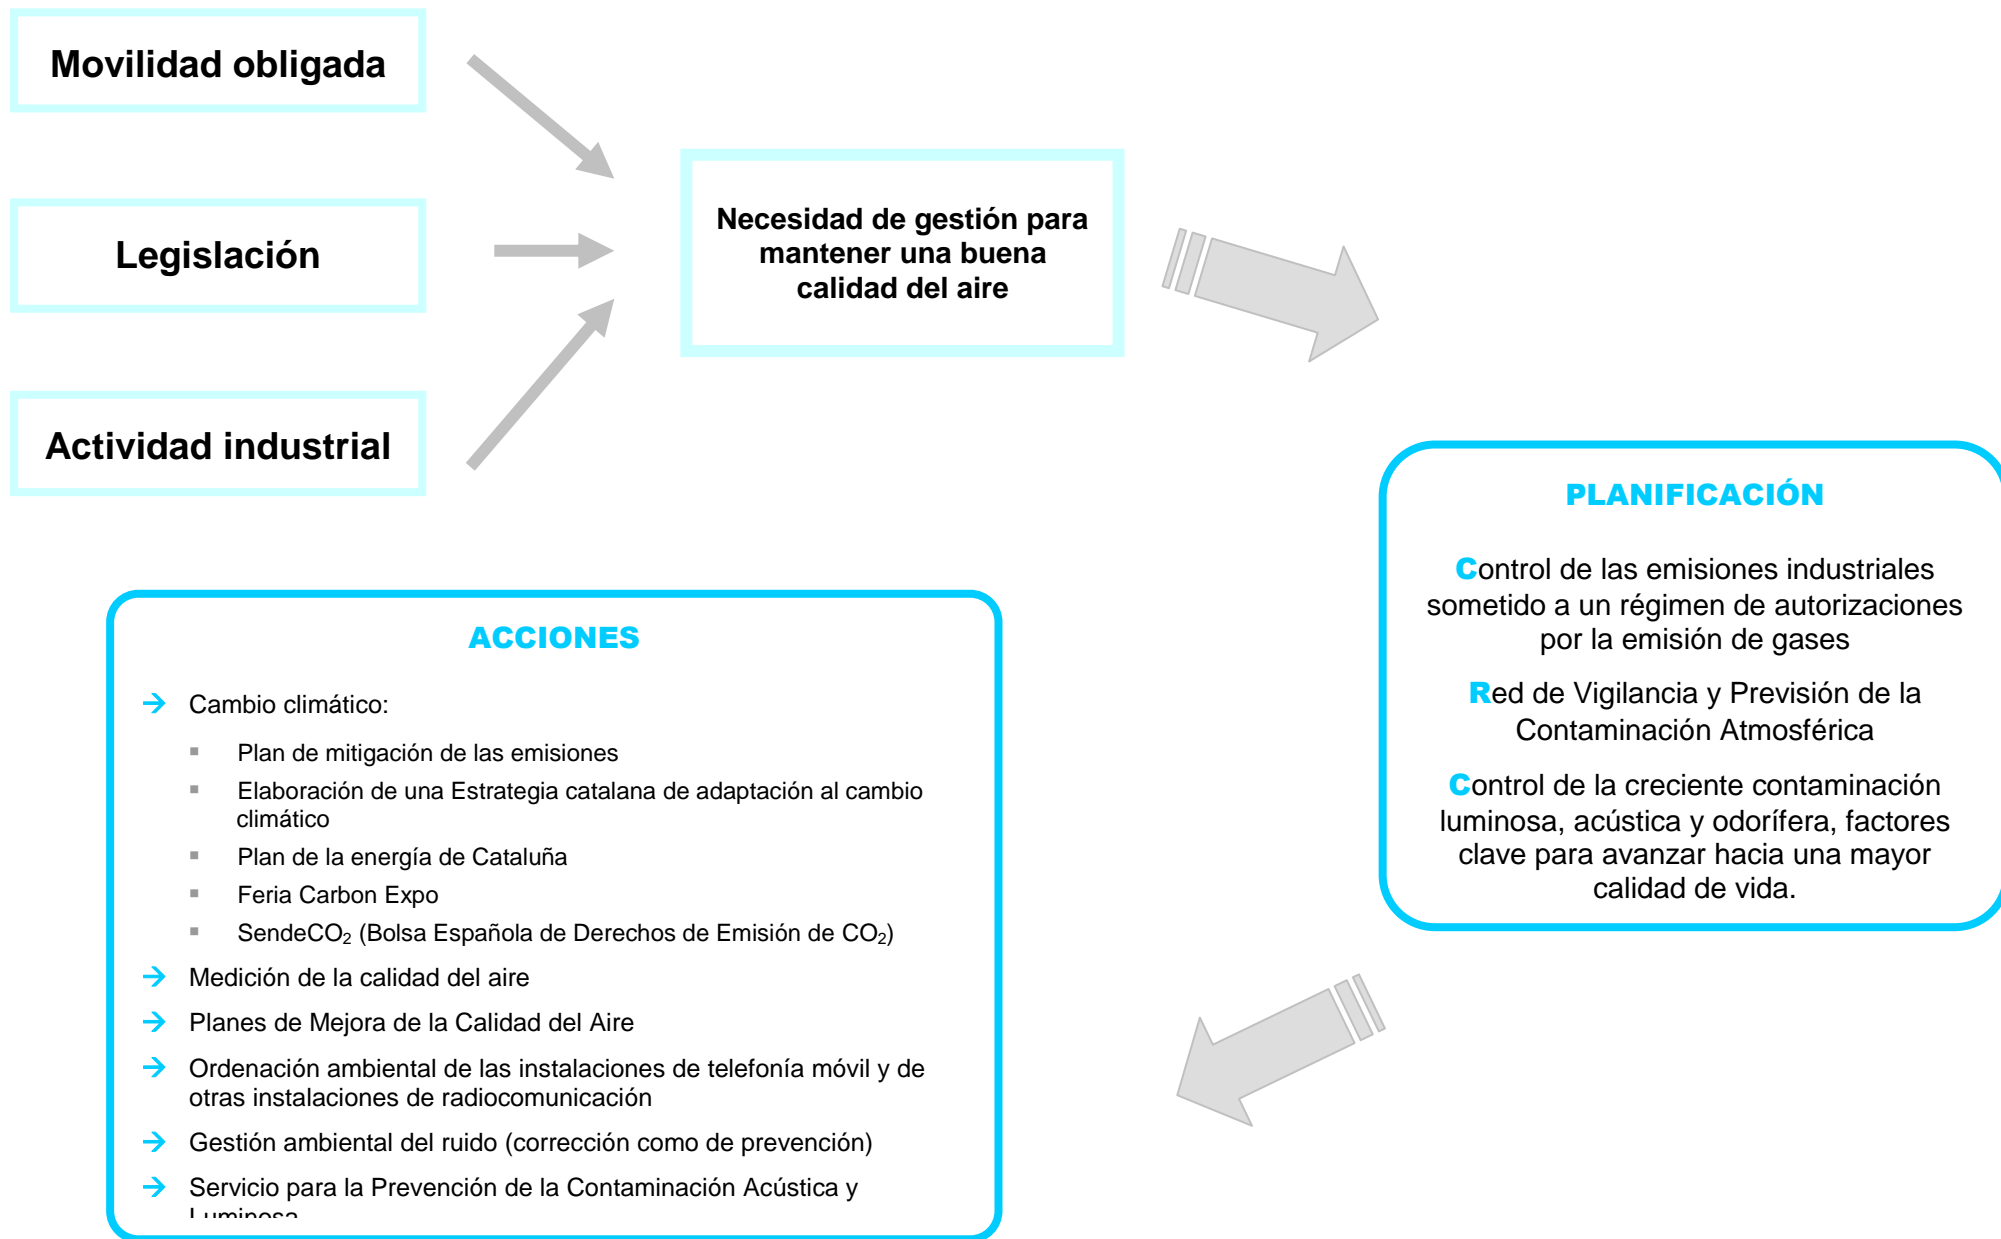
Movilidad obligada

Legislación

Actividad industrial

Necesidad de gestión para mantener una buena calidad del aire

PLANIFICACIÓN

Control de las emisiones industriales sometido a un régimen de autorizaciones por la emisión de gases

Red de Vigilancia y Previsión de la Contaminación Atmosférica

Control de la creciente contaminación luminosa, acústica y odorífera, factores clave para avanzar hacia una mayor calidad de vida.

ACCIONES

Cambio climático:

- Plan de mitigación de las emisiones
- Elaboración de una Estrategia catalana de adaptación al cambio climático
- Plan de la energía de Cataluña
- Feria Carbon Expo
- SendeCO$_2$ (Bolsa Española de Derechos de Emisión de CO$_2$)

Medición de la calidad del aire

Planes de Mejora de la Calidad del Aire

Ordenación ambiental de las instalaciones de telefonía móvil y de otras instalaciones de radiocomunicación

Gestión ambiental del ruido (corrección como de prevención)

Servicio para la Prevención de la Contaminación Acústica y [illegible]